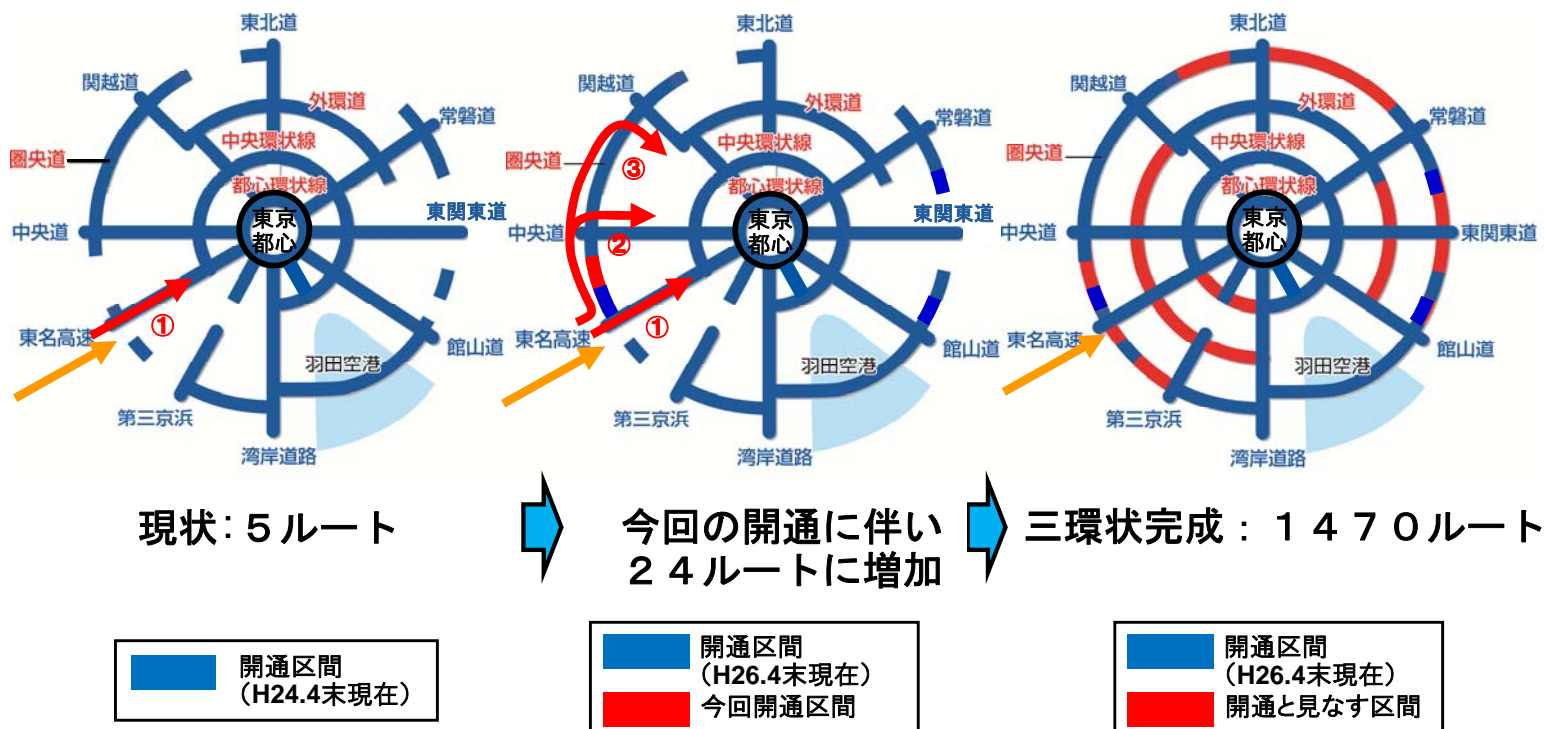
東北道
関越道
外環道
常磐道
中央環状線
圏央道
都心環状線
東京都心
中央道
東関東道
①
東名高速
館山道
羽田空港
第三京浜
湾岸道路

東北道
関越道
外環道
常磐道
中央環状線
圏央道
③
都心環状線
東京都心
東関東道
中央道
②
①
東名高速
館山道
羽田空港
第三京浜
湾岸道路

東北道
関越道
外環道
常磐道
中央環状線
圏央道
都心環状線
東京都心
中央道
東関東道
東名高速
館山道
羽田空港
第三京浜
湾岸道路

現状：５ルート

今回の開通に伴い
２４ルートに増加

三環状完成：１４７０ルート

開通区間
（H24.4末現在）

開通区間
（H26.4末現在）
今回開通区間

開通区間
（H26.4末現在）
開通と見なす区間